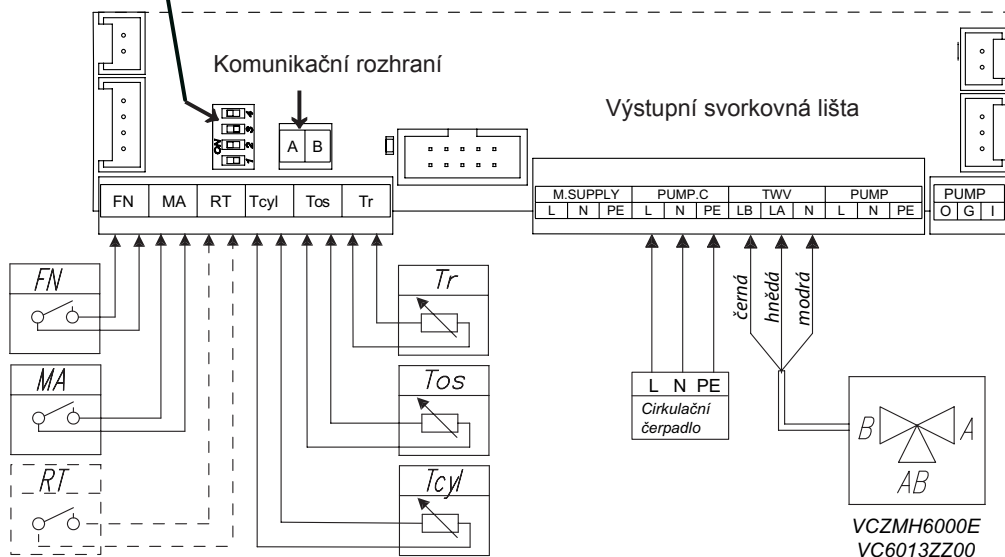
Komunikační rozhraní

A B

Výstupní svorkovná lišta

ON
1
2
3
4

FN MA RT Tcyl Tos Tr

| M.SUPPLY | | | PUMP.C | | | TWV | | | PUMP | | |
|---|---|---|---|---|---|---|---|---|---|---|---|
| L | N | PE | L | N | PE | LB | LA | N | L | N | PE |

| PUMP | | |
|---|---|---|
| O | G | I |

FN

MA

RT

Tr

Tos

Tcyl

černá
hnědá
modrá

L N PE
Cirkulační čerpadlo

B A
AB

VCZMH6000E
VC6013ZZ00